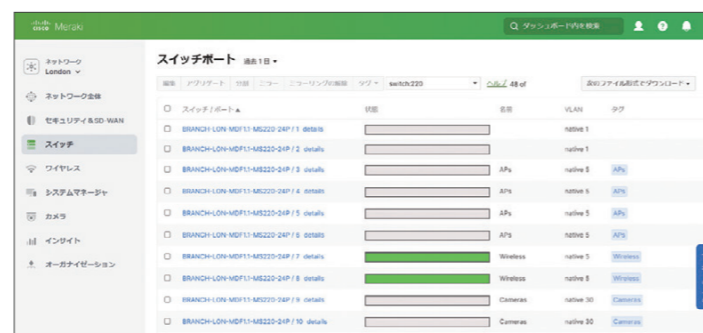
cisco Meraki

ダッシュボード内を検索

ネットワーク
London

ネットワーク全体
セキュリティ＆SD-WAN
スイッチ
ワイヤレス
システムマネージャ
カメラ
インサイト
オーガナイゼーション

スイッチポート 過去1日

編集 アグリゲート 分割 ミラー ミラーリングの解除 タグ switch:220 ヘルプ 48 of 次のファイル形式でダウンロード

| スイッチ / ポート | 状態 | 名前 | VLAN | タグ |
|---|---|---|---|---|
| BRANCH-LON-MDF1.1-MS220-24P / 1 details | | | native 1 | |
| BRANCH-LON-MDF1.1-MS220-24P / 2 details | | | native 1 | |
| BRANCH-LON-MDF1.1-MS220-24P / 3 details | | APs | native 5 | APs |
| BRANCH-LON-MDF1.1-MS220-24P / 4 details | | APs | native 5 | APs |
| BRANCH-LON-MDF1.1-MS220-24P / 5 details | | APs | native 5 | APs |
| BRANCH-LON-MDF1.1-MS220-24P / 6 details | | APs | native 5 | APs |
| BRANCH-LON-MDF1.1-MS220-24P / 7 details | | Wireless | native 5 | Wireless |
| BRANCH-LON-MDF1.1-MS220-24P / 8 details | | Wireless | native 5 | Wireless |
| BRANCH-LON-MDF1.1-MS220-24P / 9 details | | Cameras | native 30 | Cameras |
| BRANCH-LON-MDF1.1-MS220-24P / 10 details | | Cameras | native 30 | Cameras |